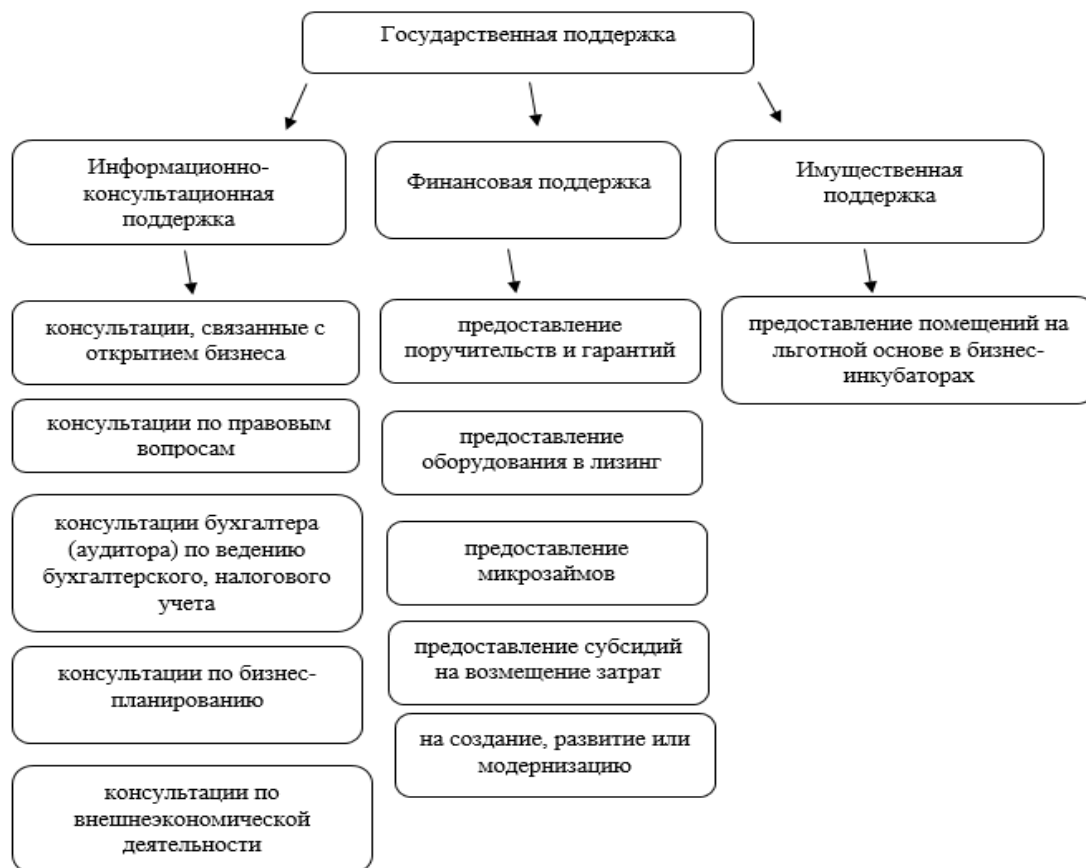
Государственная поддержка

Информационно-консультационная поддержка

консультации, связанные с открытием бизнеса

консультации по правовым вопросам

консультации бухгалтера (аудитора) по ведению бухгалтерского, налогового учета

консультации по бизнес-планированию

консультации по внешнеэкономической деятельности

Финансовая поддержка

предоставление поручительств и гарантий

предоставление оборудования в лизинг

предоставление микрозаймов

предоставление субсидий на возмещение затрат

на создание, развитие или модернизацию

Имущественная поддержка

предоставление помещений на льготной основе в бизнес-инкубаторах